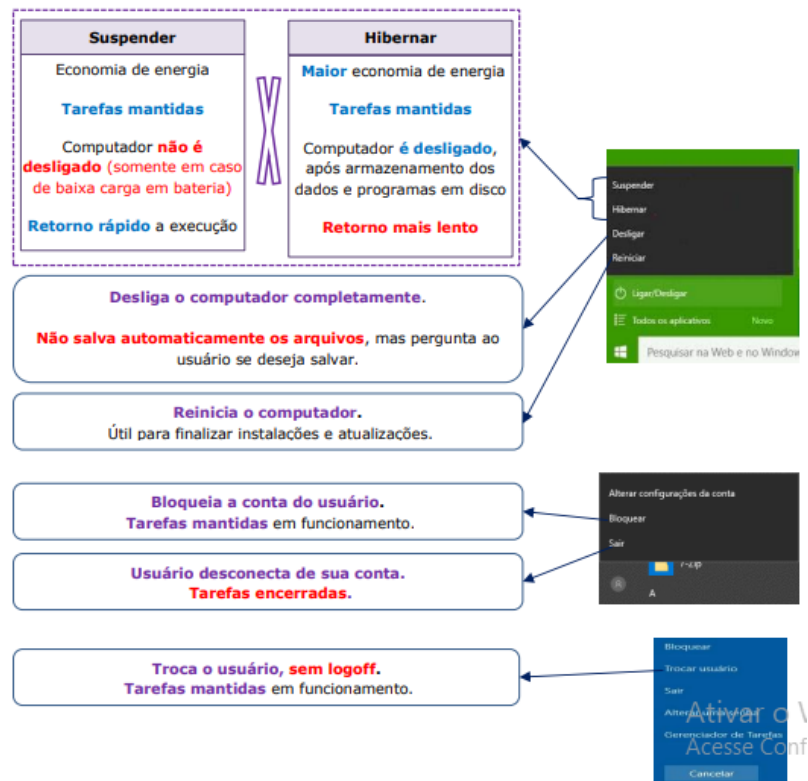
| Suspender |
|---|
| Economia de energia |
| Tarefas mantidas |
| Computador não é desligado (somente em caso de baixa carga em bateria) |
| Retorno rápido a execução |

| Hibernar |
|---|
| Maior economia de energia |
| Tarefas mantidas |
| Computador é desligado, após armazenamento dos dados e programas em disco |
| Retorno mais lento |

Suspender
Hibernar
Desligar
Reiniciar
Ligar/Desligar
Todos os aplicativos
Novo
Pesquisar na Web e no Window

Desliga o computador completamente.

Não salva automaticamente os arquivos, mas pergunta ao usuário se deseja salvar.

Reinicia o computador.
Útil para finalizar instalações e atualizações.

Alterar configurações da conta
Bloquear
Sair
F-Sup
A

Bloqueia a conta do usuário.
Tarefas mantidas em funcionamento.

Usuário desconecta de sua conta.
Tarefas encerradas.

Troca o usuário, sem logoff.
Tarefas mantidas em funcionamento.

Bloquear
Trocar usuário
Sair
Alterar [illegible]
Gerenciador de Tarefas
Cancelar

Ativar o W
Acesse Conf